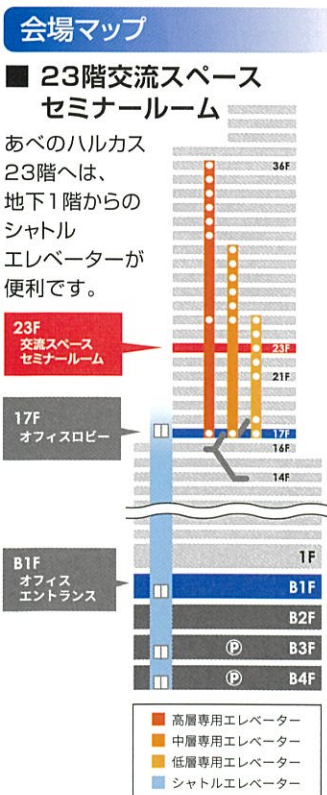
会場マップ

■ 23階交流スペース セミナールーム

あべのハルカス23階へは、地下1階からのシャトルエレベーターが便利です。

36F

23F 交流スペース セミナールーム

23F

21F

17F オフィスロビー

17F

16F

14F

1F

B1F オフィス エントランス

B1F

B2F

Ⓟ B3F

Ⓟ B4F

高層専用エレベーター
中層専用エレベーター
低層専用エレベーター
シャトルエレベーター